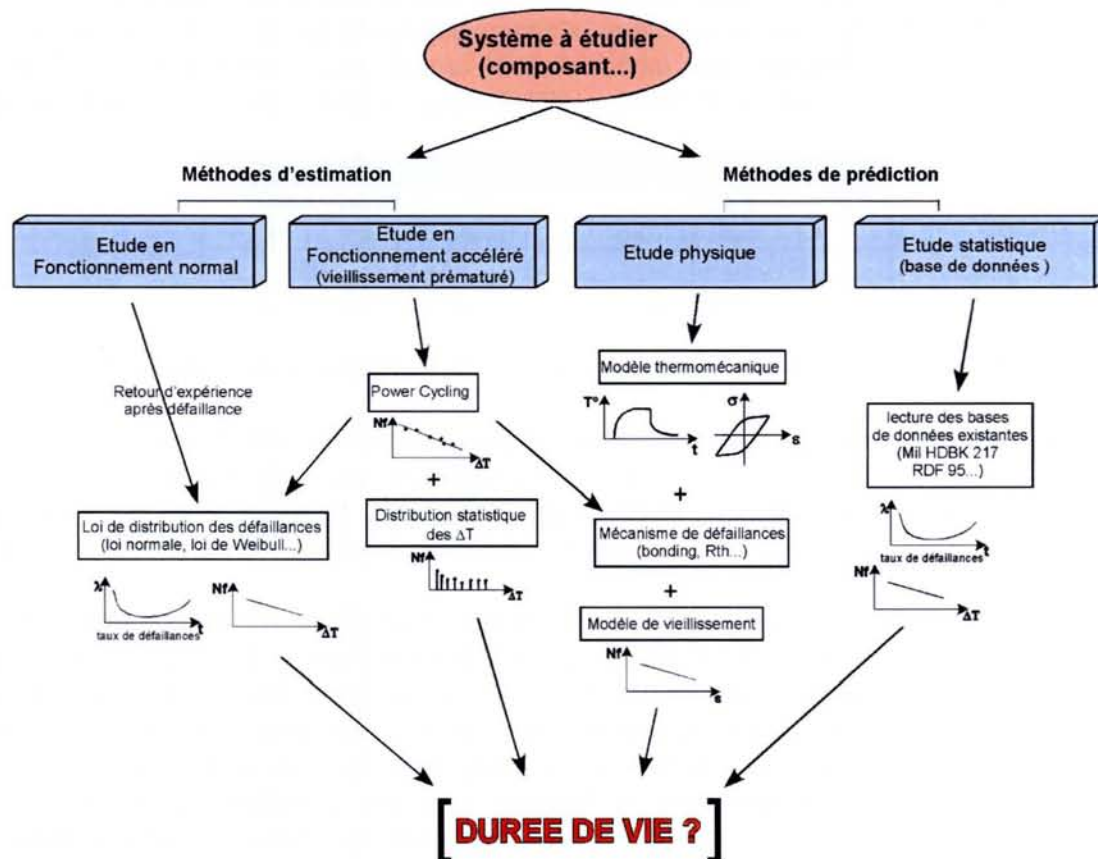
Système à étudier (composant...)

Méthodes d'estimation

Méthodes de prédiction

Etude en Fonctionnement normal

Etude en Fonctionnement accéléré (vieillissement prématuré)

Etude physique

Etude statistique (base de données )

Retour d'expérience après défaillance

Power Cycling

Nf

$\Delta T$

Modèle thermomécanique

T°

t

$\sigma$

$\varepsilon$

lecture des bases de données existantes (Mil HDBK 217 RDF 95...)

+

Loi de distribution des défaillances (loi normale, loi de Weibull...)

$\lambda$

taux de défaillances

t

Nf

$\Delta T$

Distribution statistique des $\Delta T$

Nf

$\Delta T$

+

Mécanisme de défaillances (bonding, Rth...)

+

Modèle de vieillissement

Nf

$\varepsilon$

$\lambda$

taux de défaillances

t

Nf

$\Delta T$

DUREE DE VIE ?